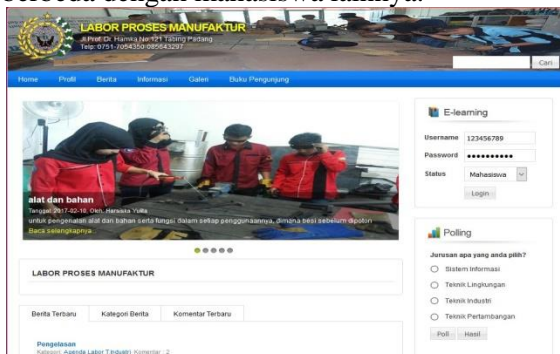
berbeda dengan mahasiswa lainnya.

LABOR PROSES MANUFAKTUR
Jl.Prof. Dr. Hamka No.121 Tabing Padang
Telp: 0751-7054350 085643297

Cari

Home Profil Berita Informasi Galeri Buku Pengunjung

alat dan bahan
Tanggal: 2017-02-16, Oleh: Harwasa Yulta
untuk pengenalan alat dan bahan serta fungsi dalam setiap penggunaannya, dimana besi sebelum dipotong
Baca selengkapnya...

LABOR PROSES MANUFAKTUR

Berita Terbaru Kategori Berita Komentar Terbaru

Pengelasan
Kategori: Agenda Labor T.Industri Komentar : 2

E-learning
Username 123456789
Password ••••••••••
Status Mahasiswa
Login

Polling
Jurusan apa yang anda pilih?
Sistem Informasi
Teknik Lingkungan
Teknik Industri
Teknik Pertambangan
Poll Hasil